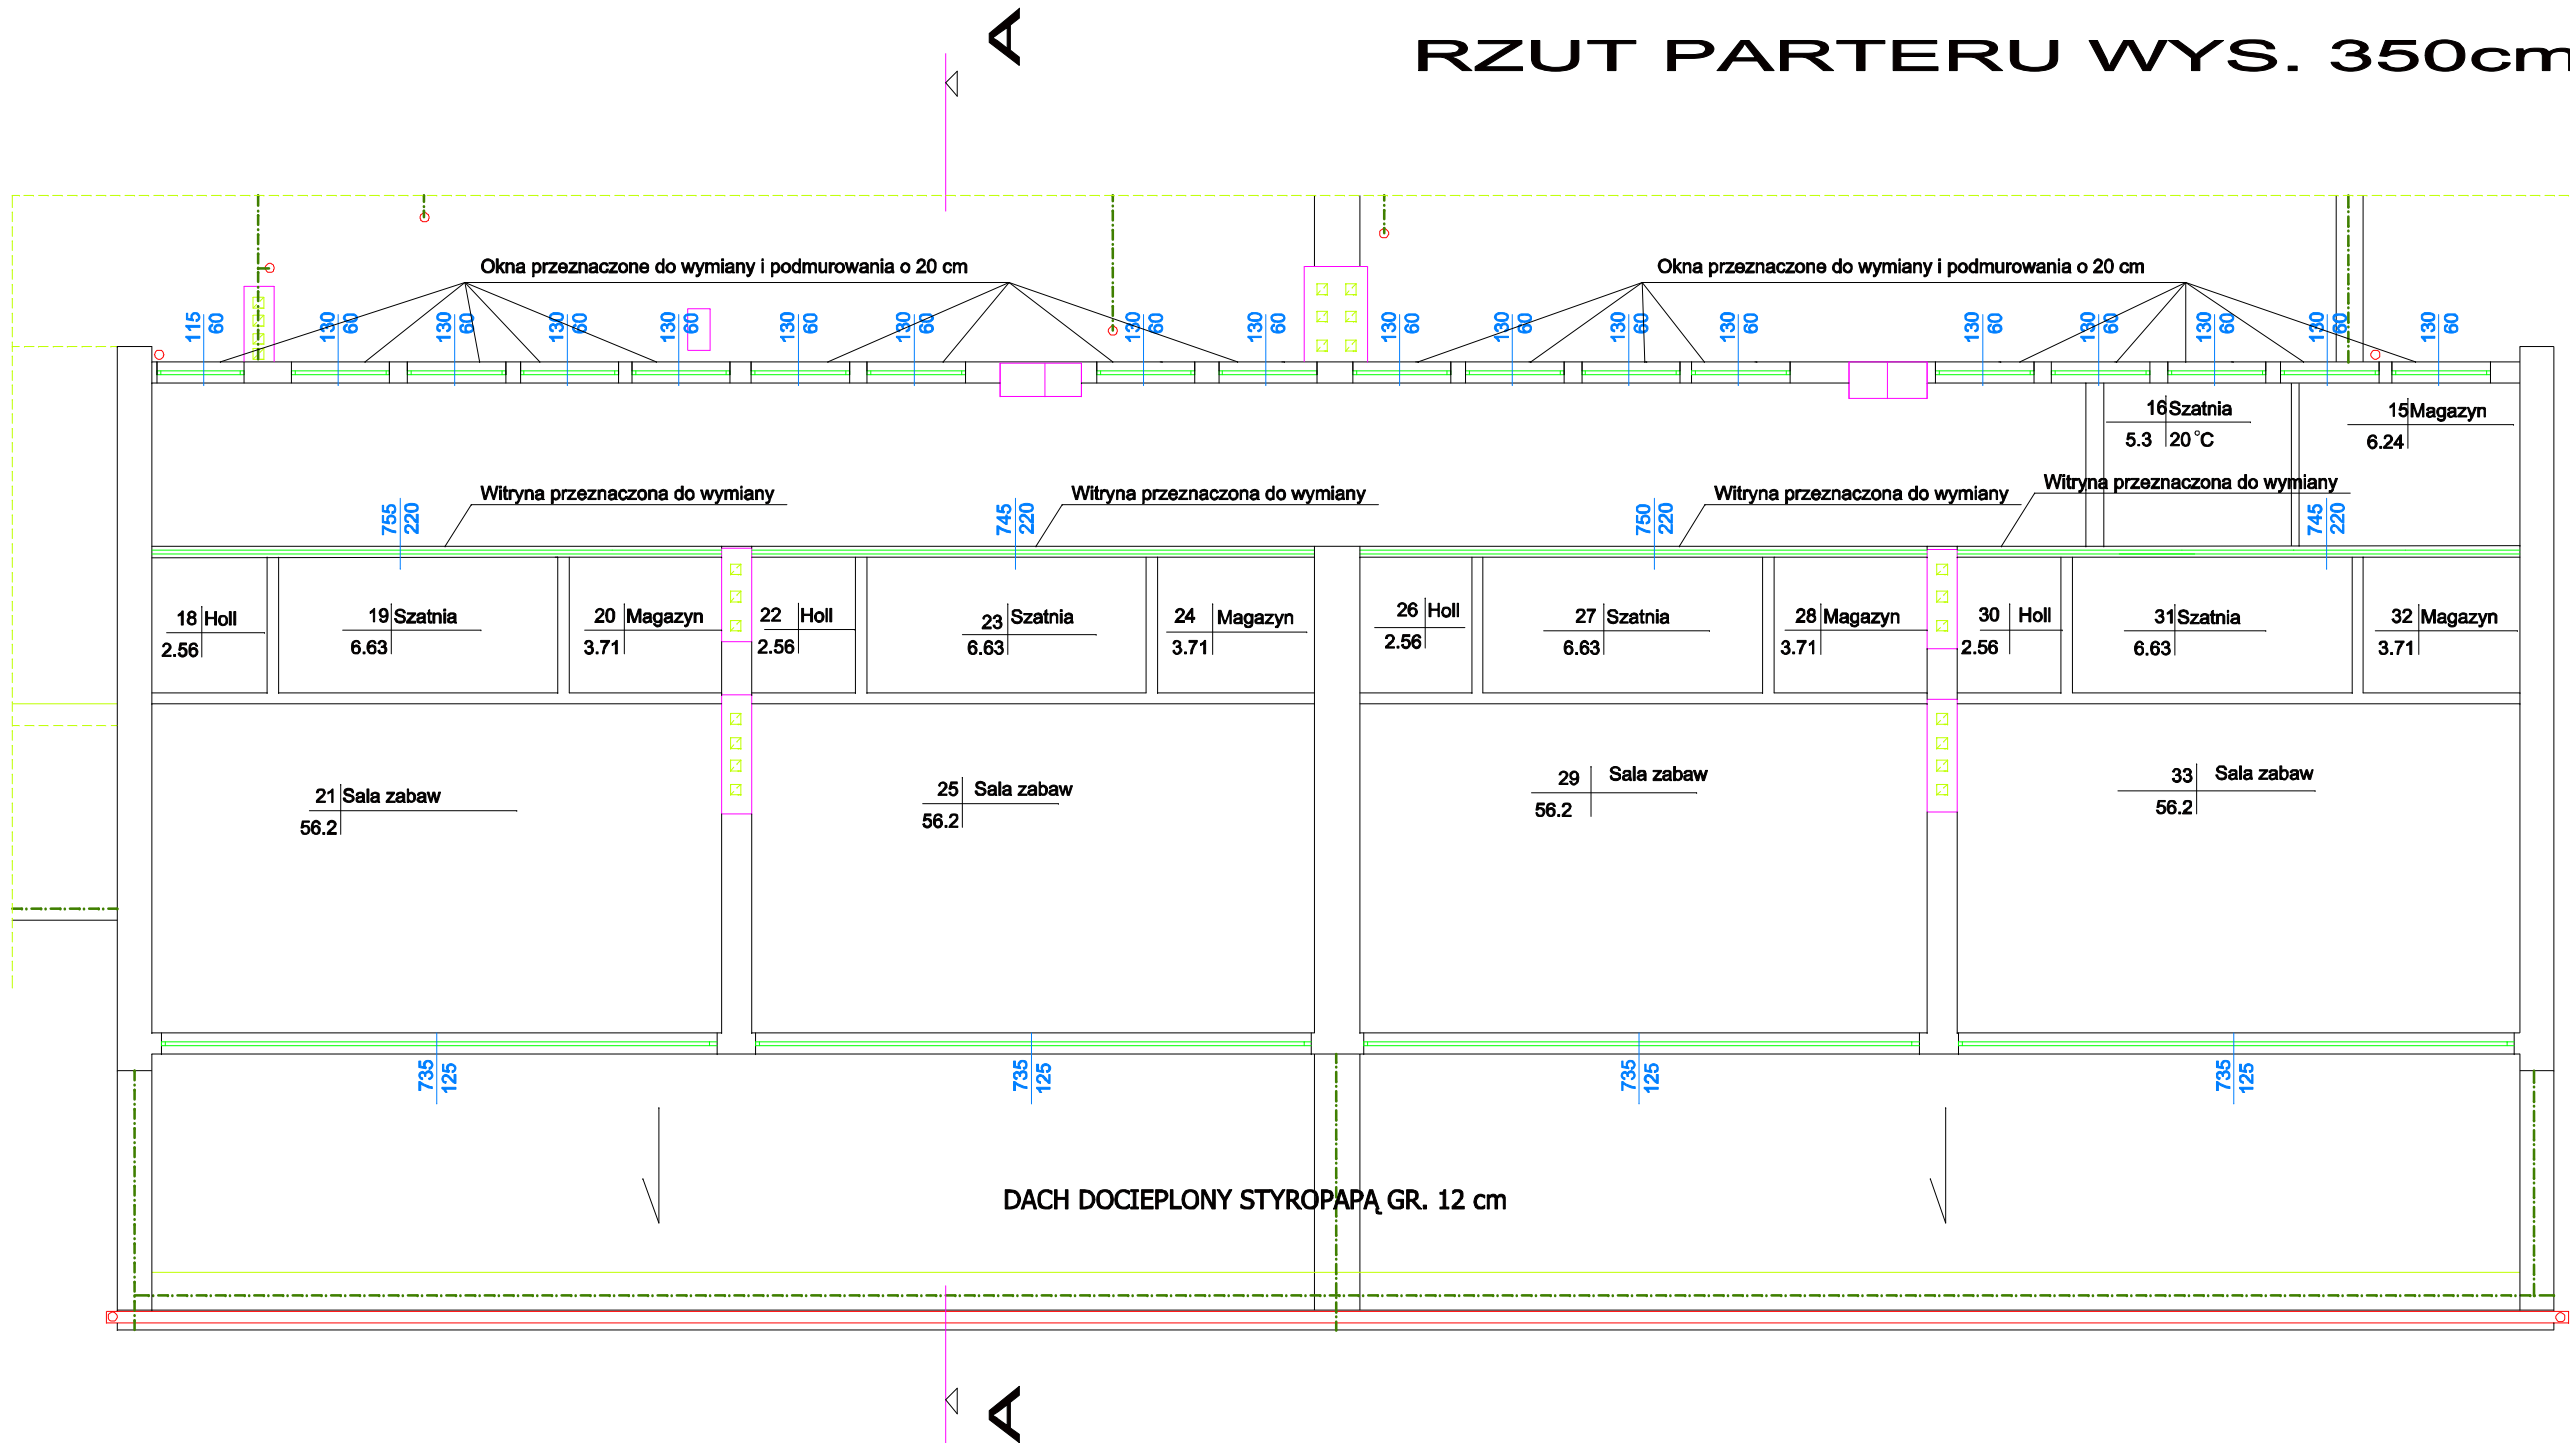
A

RZUT PARTERU WYS. 350cm

Okna przeznaczone do wymiany i podmurowania o 20 cm

Okna przeznaczone do wymiany i podmurowania o 20 cm

115 60 130 60 130 60 130 60 130 60 130 60 130 60 130 60 130 60 130 60 130 60 130 60 130 60 130 60 130 60 130 60 130 60 130 60

16 Szatnia
5.3 20°C

15 Magazyn
6.24

Witryna przeznaczona do wymiany
755 220

Witryna przeznaczona do wymiany
745 220

Witryna przeznaczona do wymiany
750 220

Witryna przeznaczona do wymiany
745 220

18 Holl
2.56

19 Szatnia
6.63

20 Magazyn
3.71

22 Holl
2.56

23 Szatnia
6.63

24 Magazyn
3.71

26 Holl
2.56

27 Szatnia
6.63

28 Magazyn
3.71

30 Holl
2.56

31 Szatnia
6.63

32 Magazyn
3.71

21 Sala zabaw
56.2

25 Sala zabaw
56.2

29 Sala zabaw
56.2

33 Sala zabaw
56.2

735 125 735 125 735 125 735 125

DACH DOCIEPLONY STYROPAPĄ GR. 12 cm

A